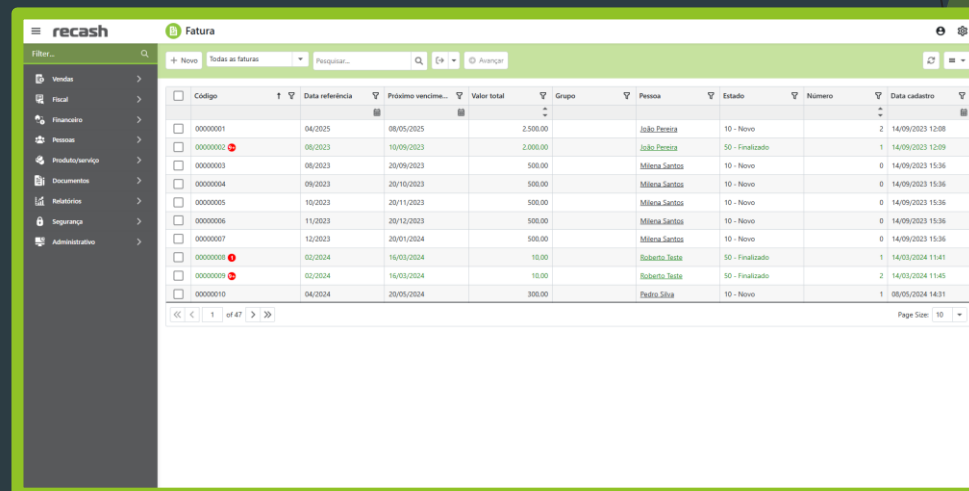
recash

Fatura

Filter...

Vendas
Fiscal
Financeiro
Pessoas
Produto/serviço
Documentos
Relatórios
Segurança
Administrativo

+ Novo | Todas as faturas | Pesquisar... | Avançar

| | Código | Data referência | Próximo vencime... | Valor total | Grupo | Pessoa | Estado | Número | Data cadastro |
|---|---|---|---|---|---|---|---|---|---|
| | 00000001 | 04/2025 | 08/05/2025 | 2.500,00 | | João Pereira | 10 - Novo | 2 | 14/09/2023 12:08 |
| | 00000002 5+ | 08/2023 | 10/09/2023 | 2.000,00 | | João Pereira | 50 - Finalizado | 1 | 14/09/2023 12:09 |
| | 00000003 | 08/2023 | 20/09/2023 | 500,00 | | Milena Santos | 10 - Novo | 0 | 14/09/2023 15:36 |
| | 00000004 | 09/2023 | 20/10/2023 | 500,00 | | Milena Santos | 10 - Novo | 0 | 14/09/2023 15:36 |
| | 00000005 | 10/2023 | 20/11/2023 | 500,00 | | Milena Santos | 10 - Novo | 0 | 14/09/2023 15:36 |
| | 00000006 | 11/2023 | 20/12/2023 | 500,00 | | Milena Santos | 10 - Novo | 0 | 14/09/2023 15:36 |
| | 00000007 | 12/2023 | 20/01/2024 | 500,00 | | Milena Santos | 10 - Novo | 0 | 14/09/2023 15:36 |
| | 00000008 1 | 02/2024 | 16/03/2024 | 10,00 | | Roberto Teste | 50 - Finalizado | 1 | 14/03/2024 11:41 |
| | 00000009 5+ | 02/2024 | 16/03/2024 | 10,00 | | Roberto Teste | 50 - Finalizado | 2 | 14/03/2024 11:45 |
| | 00000010 | 04/2024 | 20/05/2024 | 300,00 | | Pedro Silva | 10 - Novo | 1 | 08/05/2024 14:31 |

1 of 47

Page Size: 10